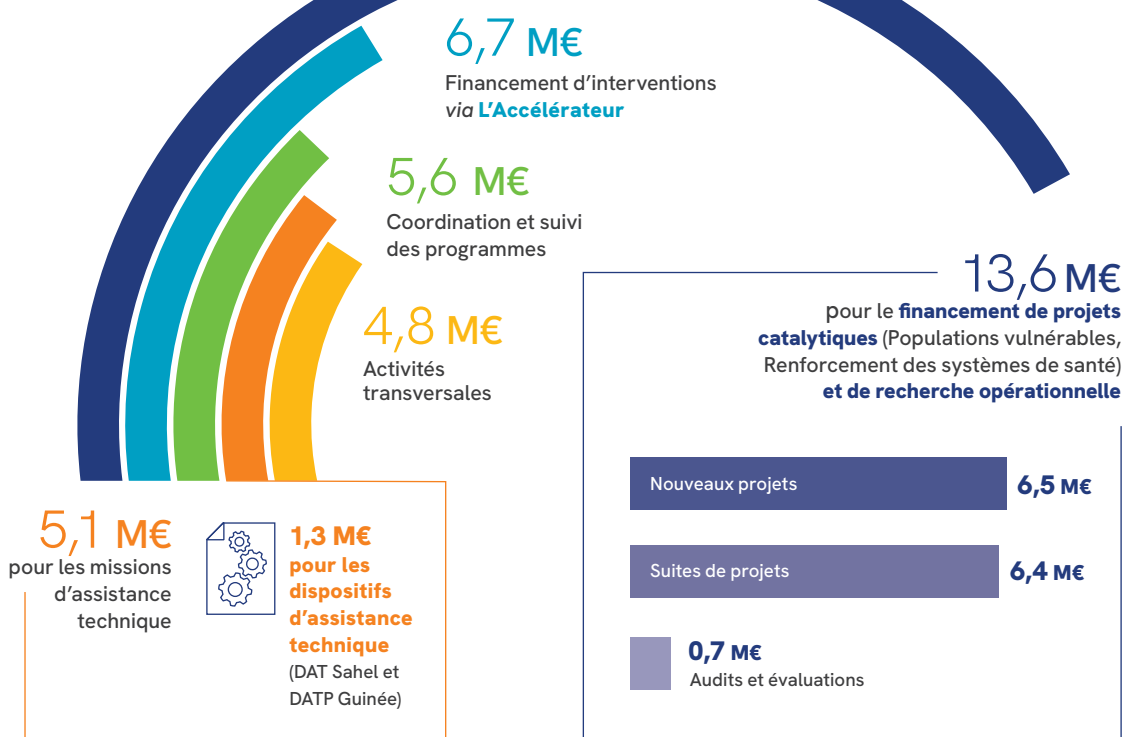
6,7 M€
Financement d'interventions *via* **L'Accélérateur**

5,6 M€
Coordination et suivi des programmes

4,8 M€
Activités transversales

13,6 M€
pour le **financement de projets catalytiques** (Populations vulnérables, Renforcement des systèmes de santé) **et de recherche opérationnelle**

| | |
|---|---|
| Nouveaux projets | 6,5 M€ |
| Suites de projets | 6,4 M€ |
| | 0,7 M€ Audits et évaluations |

5,1 M€
pour les missions d'assistance technique

1,3 M€ pour les dispositifs d'assistance technique (DAT Sahel et DATP Guinée)